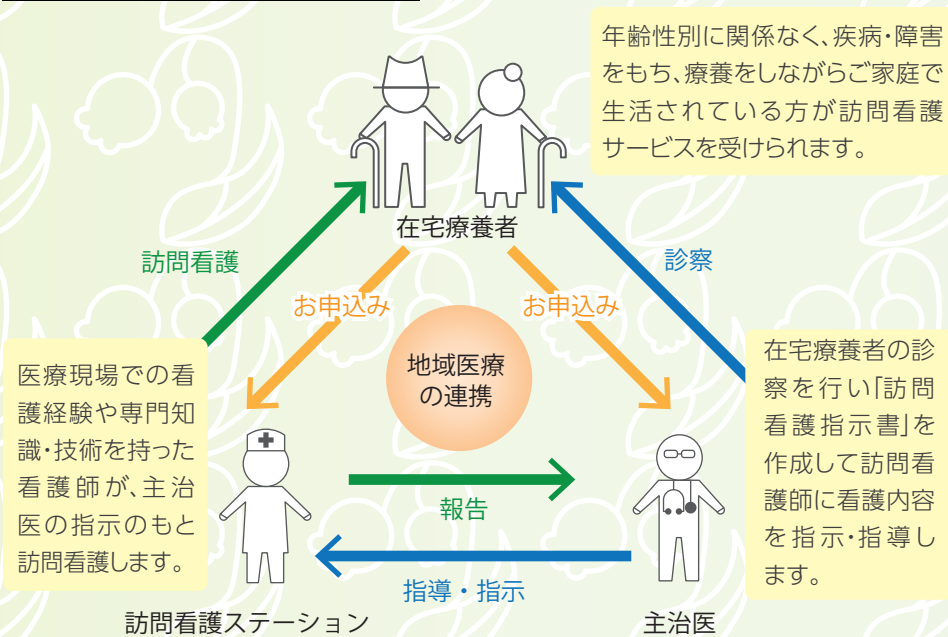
年齢性別に関係なく、疾病・障害をもち、療養をしながらご家庭で生活されている方が訪問看護サービスを受けられます。

在宅療養者

訪問看護

診察

お申込み

お申込み

地域医療の連携

医療現場での看護経験や専門知識・技術を持った看護師が、主治医の指示のもと訪問看護します。

在宅療養者の診察を行い「訪問看護指示書」を作成して訪問看護師に看護内容を指示・指導します。

報告

指導・指示

訪問看護ステーション

主治医